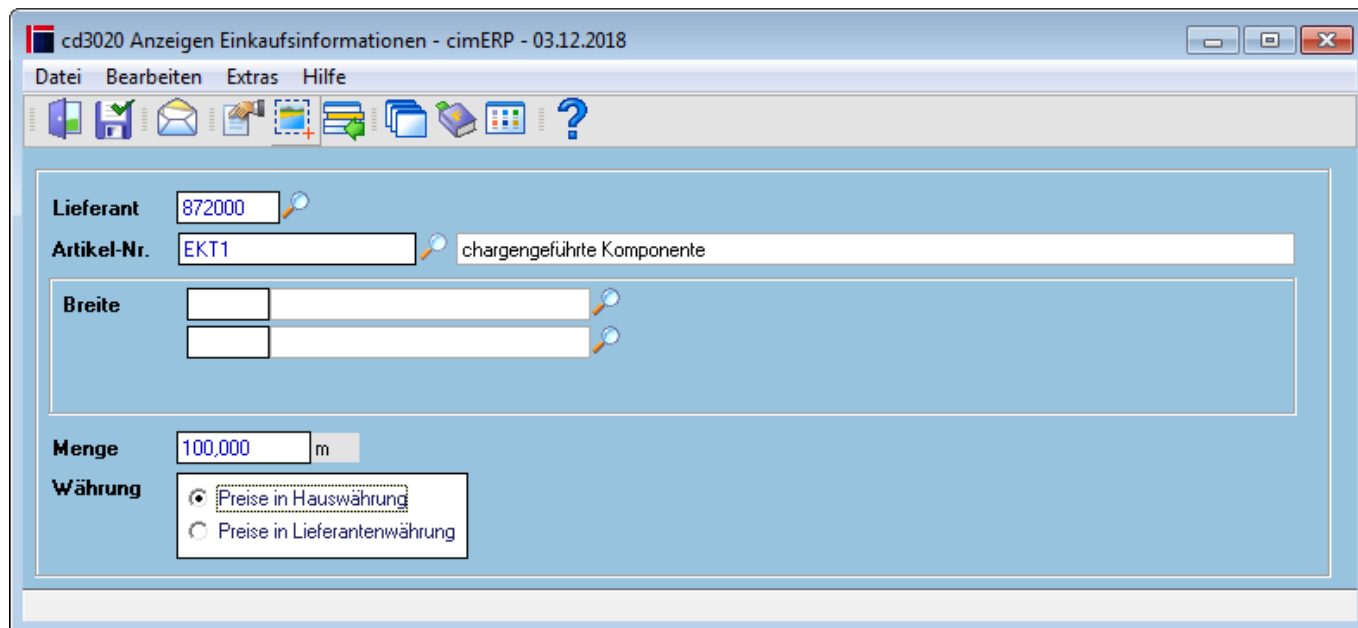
cd3020 Anzeigen Einkaufsinformationen - cimERP - 03.12.2018

Datei Bearbeiten Extras Hilfe

Lieferant 872000

Artikel-Nr. EKT1 chargengeführte Komponente

Breite

Menge 100,000 m

Währung
Preise in Hauswährung
Preise in Lieferantenwährung